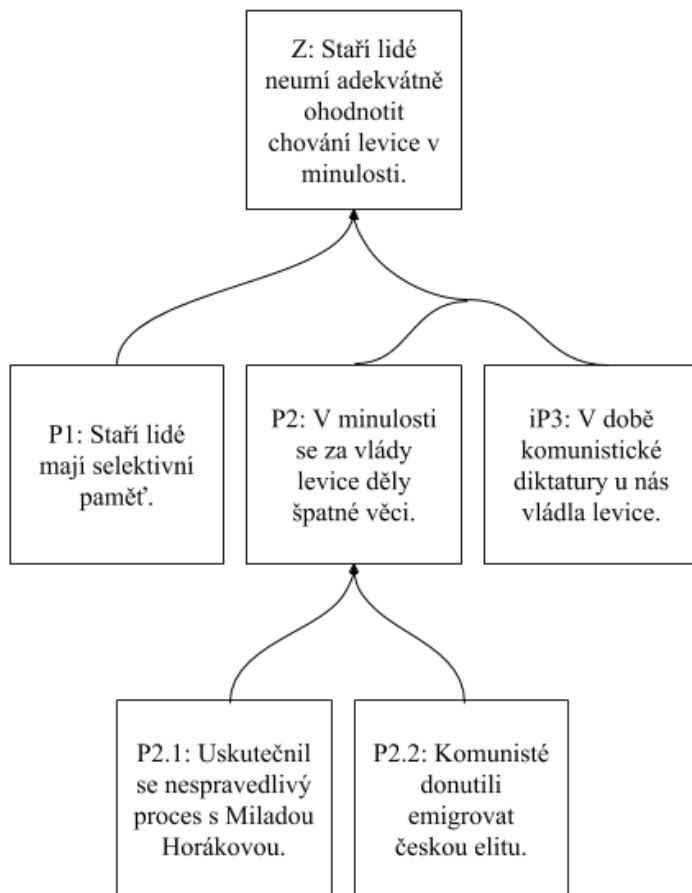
Z: Staří lidé neumí adekvátně ohodnotit chování levice v minulosti.

P1: Staří lidé mají selektivní paměť.

P2: V minulosti se za vlády levice děly špatné věci.

iP3: V době komunistické diktatury u nás vládla levice.

P2.1: Uskutečnil se nespravedlivý proces s Miladou Horákovou.

P2.2: Komunisté donutili emigrovat českou elitu.